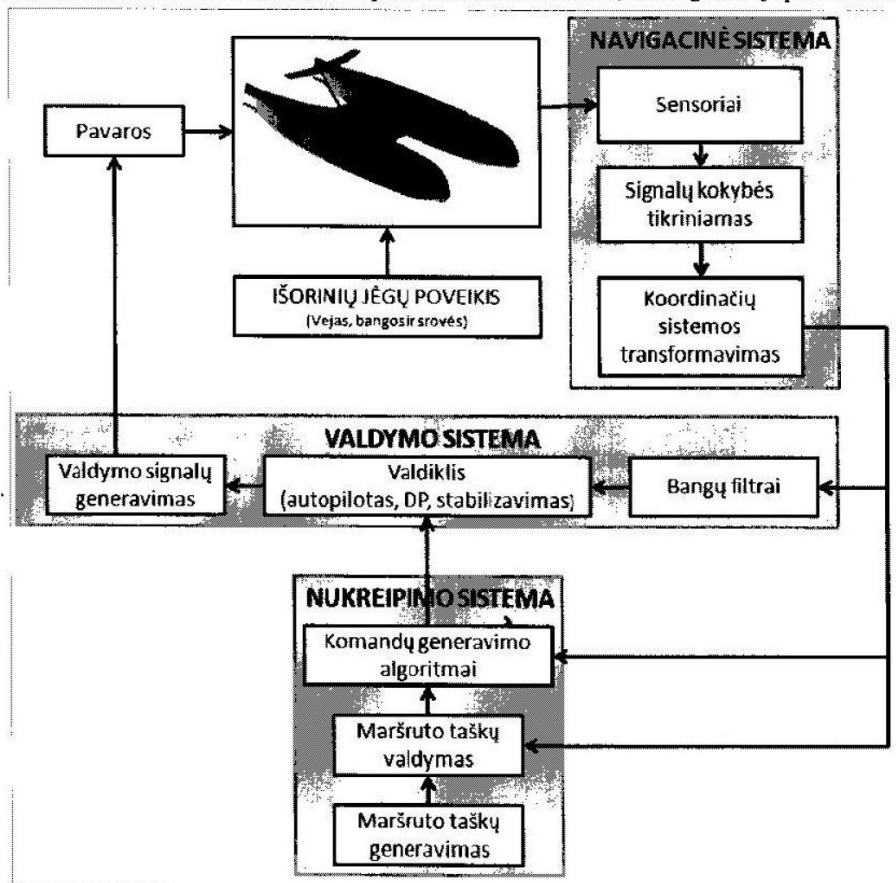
NAVIGACINĖ SISTEMA

Pavaros

Sensoriai

Signalų kokybės tikriniamas

IŠORINIŲ JĖGŲ POVEIKIS
(Vejas, bangosir srovės)

Koordinačių sistemos transformavimas

VALDYMO SISTEMA

Valdymo signalų generavimas

Valdiklis
(autopilotas, DP, stabilizavimas)

Bangų filtrai

NUKREIPIMO SISTEMA

Komandų generavimo algoritmai

Maršruto taškų valdymas

Maršruto taškų generavimas